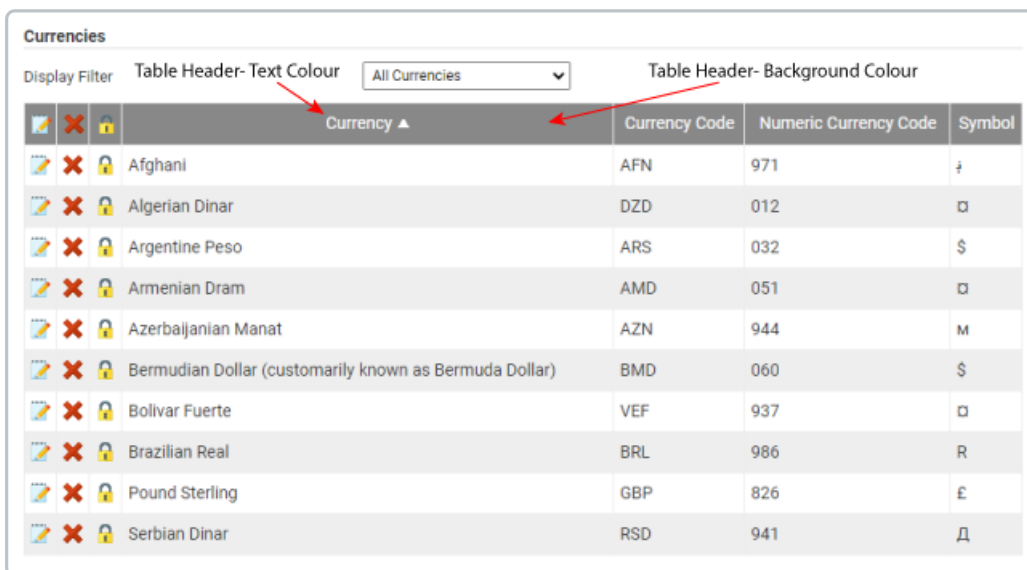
Currencies

Display Filter

Table Header- Text Colour

All Currencies

Table Header- Background Colour

|  |  |  | Currency ▲ | Currency Code | Numeric Currency Code | Symbol |
|---|---|---|---|---|---|---|
|  |  |  | Afghani | AFN | 971 | ؋ |
|  |  |  | Algerian Dinar | DZD | 012 | ¤ |
|  |  |  | Argentine Peso | ARS | 032 | $ |
|  |  |  | Armenian Dram | AMD | 051 | ¤ |
|  |  |  | Azerbaijanian Manat | AZN | 944 | м |
|  |  |  | Bermudian Dollar (customarily known as Bermuda Dollar) | BMD | 060 | $ |
|  |  |  | Bolivar Fuerte | VEF | 937 | ¤ |
|  |  |  | Brazilian Real | BRL | 986 | R |
|  |  |  | Pound Sterling | GBP | 826 | £ |
|  |  |  | Serbian Dinar | RSD | 941 | Д |